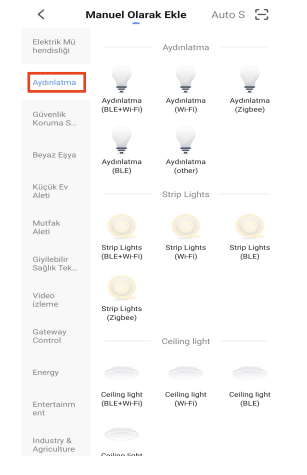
<

Manuel Olarak Ekle

Auto S

Elektrik Mühendisliği

Aydınlatma

Güvenlik Koruma S...

Beyaz Eşya

Küçük Ev Aletı

Mutfak Aleti

Giyilebilir Sağlık Tek...

Video izleme

Gateway Control

Energy

Entertainment

Industry & Agriculture

Aydınlatma

Aydınlatma (BLE+Wi-Fi)

Aydınlatma (Wi-Fi)

Aydınlatma (Zigbee)

Aydınlatma (BLE)

Aydınlatma (other)

Strip Lights

Strip Lights (BLE+Wi-Fi)

Strip Lights (Wi-Fi)

Strip Lights (BLE)

Strip Lights (Zigbee)

Ceiling light

Ceiling light (BLE+Wi-Fi)

Ceiling light (Wi-Fi)

Ceiling light (BLE)

Ceiling light